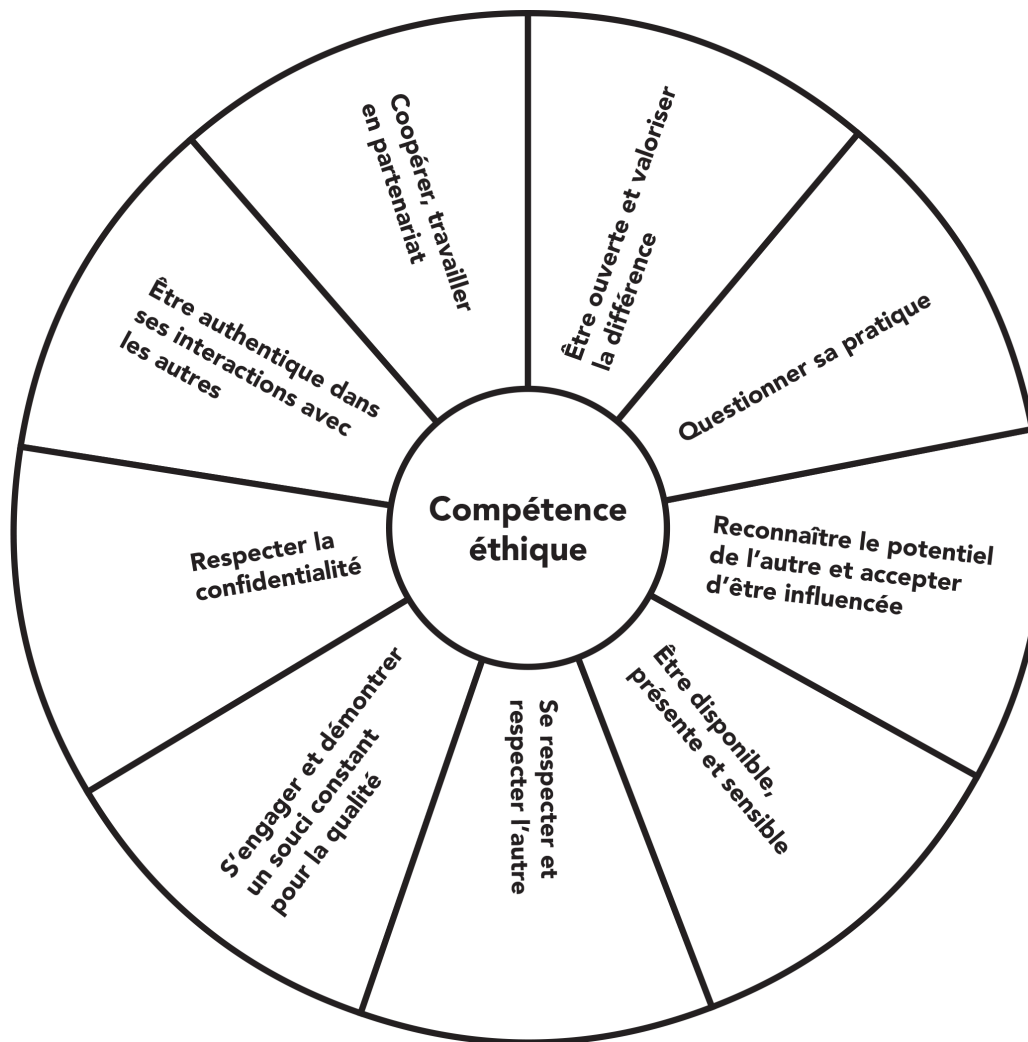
Compétence éthique

Coopérer, travailler en partenariat

Être ouverte et valoriser la différence

Questionner sa pratique

Reconnaître le potentiel de l'autre et accepter d'être influencée

Être disponible, présente et sensible

Se respecter et respecter l'autre

S'engager et démontrer un souci constant pour la qualité

Respecter la confidentialité

Être authentique dans ses interactions avec les autres